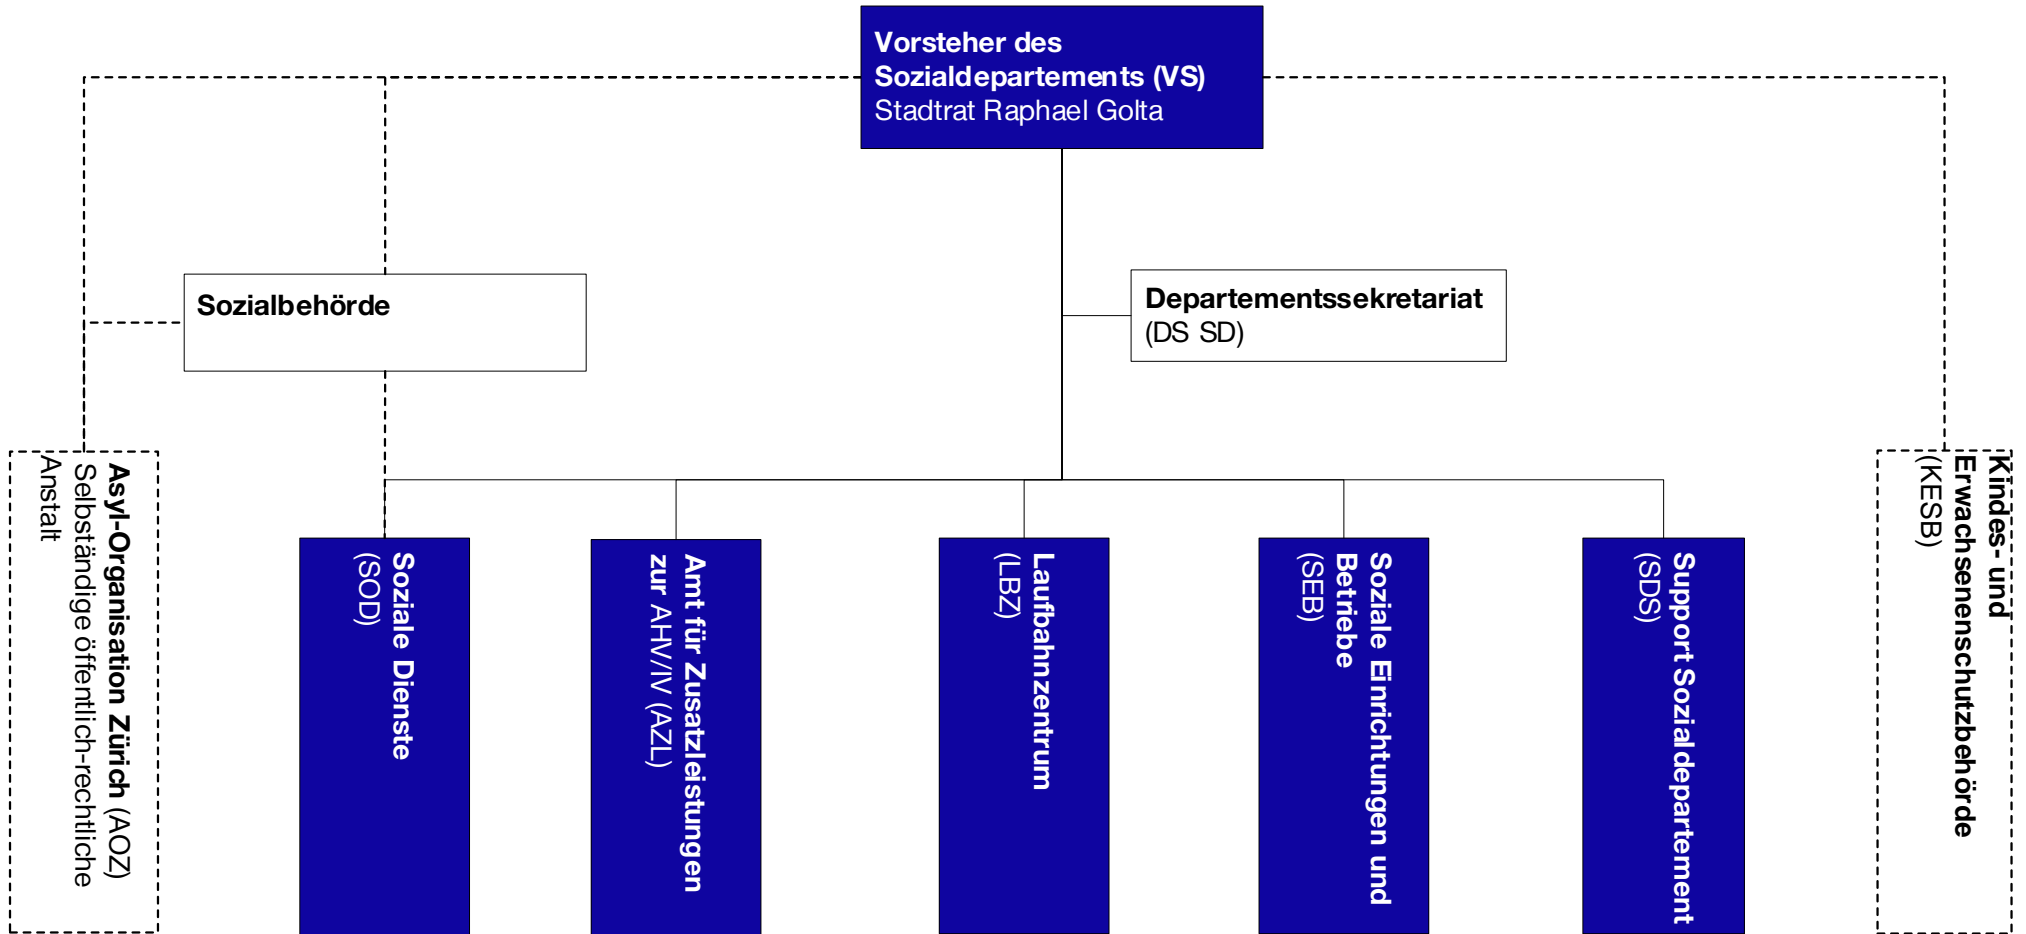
Vorsteher des Sozialdepartements (VS)
Stadtrat Raphael Golta

Sozialbehörde

Departementssekretariat
(DS SD)

Asyl-Organisation Zürich (AOZ)
Selbständige öffentlich-rechtliche Anstalt

Soziale Dienste
(SOD)

Amt für Zusatzleistungen zur AHV/IV (AZL)

Laufbahnzentrum
(LBZ)

Soziale Einrichtungen und Betriebe
(SEB)

Support Sozialdepartement
(SDS)

Kindes- und Erwachsenenschutzbehörde
(KESB)